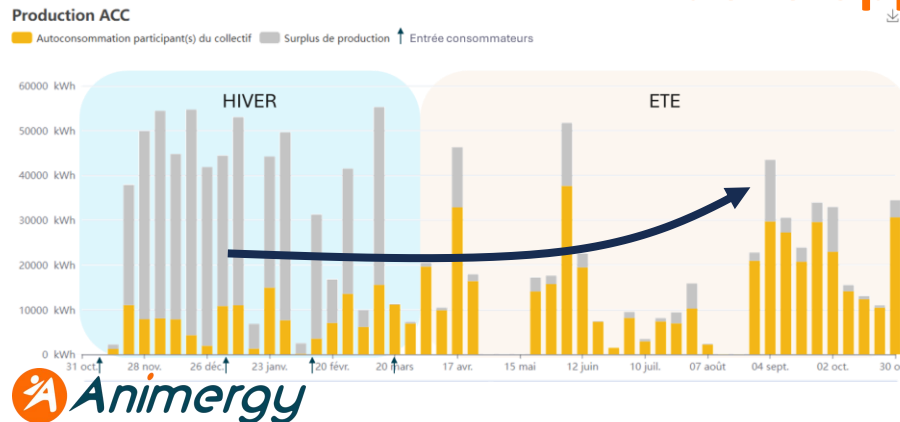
Production ACC

Autoconsommation participant(s) du collectif   Surplus de production   Entrée consommateurs

60000 kWh
50000 kWh
40000 kWh
30000 kWh
20000 kWh
10000 kWh
0 kWh

HIVER

ETE

31 oct. 28 nov. 26 déc. 23 janv. 20 févr. 20 mars 17 avr. 15 mai 12 juin 10 juil. 07 août 04 sept. 02 oct. 30 o

Animergy